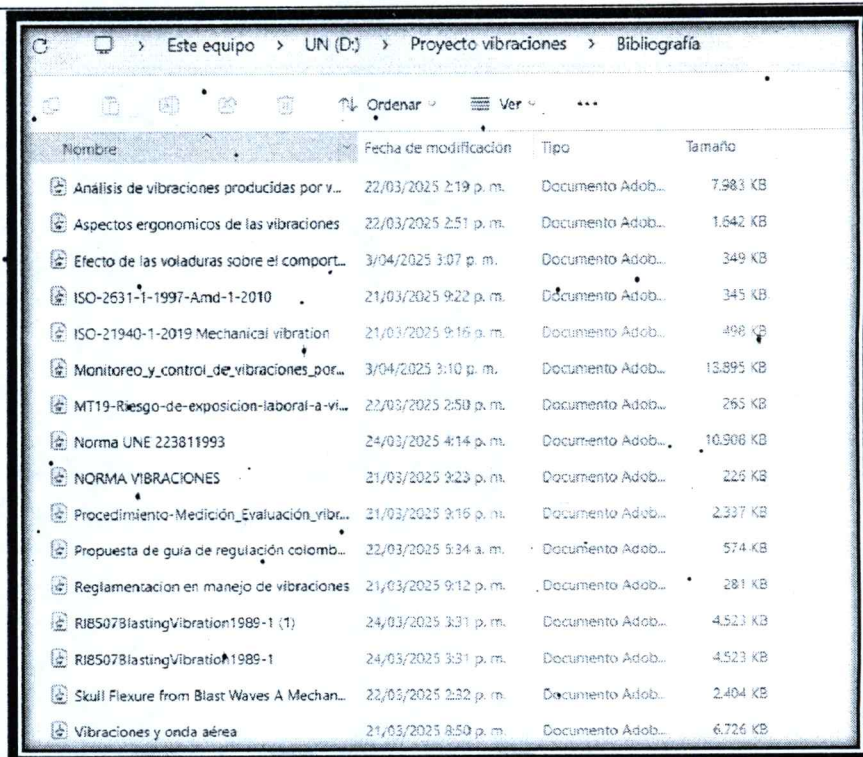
Este equipo > UN (D:) > Proyecto vibraciones > Bibliografía

Ordenar Ver ...

| Nombre | Fecha de modificación | Tipo | Tamaño |
|---|---|---|---|
| Análisis de vibraciones producidas por v... | 22/03/2025 2:19 p. m. | Documento Adob... | 7.983 KB |
| Aspectos ergonomicos de las vibraciones | 22/03/2025 2:51 p. m. | Documento Adob... | 1.642 KB |
| Efecto de las voladuras sobre el comport... | 3/04/2025 3:07 p. m. | Documento Adob... | 349 KB |
| ISO-2631-1-1997-Amd-1-2010 | 21/03/2025 9:22 p. m. | Documento Adob... | 345 KB |
| ISO-21940-1-2019 Mechanical vibration | 21/03/2025 9:16 p. m. | Documento Adob... | 498 KB |
| Monitoreo_y_control_de_vibraciones_por... | 3/04/2025 3:10 p. m. | Documento Adob... | 13.895 KB |
| MT19-Riesgo-de-exposicion-laboral-a-vi... | 22/03/2025 2:50 p. m. | Documento Adob... | 265 KB |
| Norma UNE 223811993 | 24/03/2025 4:14 p. m. | Documento Adob... | 10.908 KB |
| NORMA VIBRACIONES | 21/03/2025 9:23 p. m. | Documento Adob... | 226 KB |
| Procedimiento-Medición_Evaluación_vibr... | 21/03/2025 9:16 p. m. | Documento Adob... | 2.337 KB |
| Propuesta de guía de regulación colomb... | 22/03/2025 5:34 a. m. | Documento Adob... | 574 KB |
| Reglamentacion en manejo de vibraciones | 21/03/2025 9:12 p. m. | Documento Adob... | 281 KB |
| RI8507BlastingVibration1989-1 (1) | 24/03/2025 3:31 p. m. | Documento Adob... | 4.523 KB |
| RI8507BlastingVibration1989-1 | 24/03/2025 3:31 p. m. | Documento Adob... | 4.523 KB |
| Skull Flexure from Blast Waves A Mechan... | 22/03/2025 2:32 p. m. | Documento Adob... | 2.404 KB |
| Vibraciones y onda aérea | 21/03/2025 8:50 p. m. | Documento Adob... | 6.726 KB |